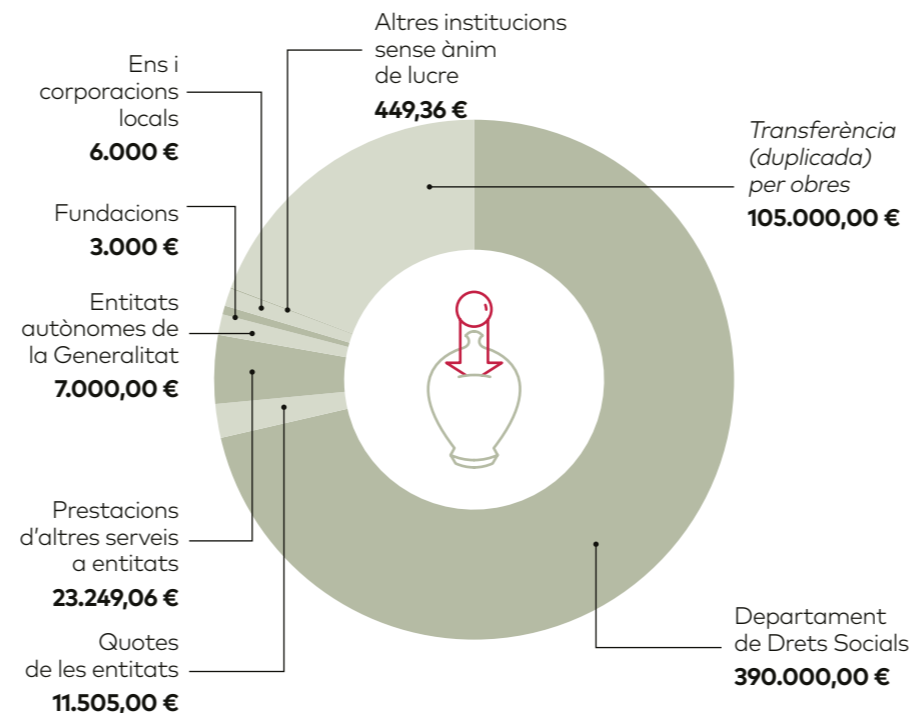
Altres institucions sense ànim de lucre
449,36 €

Ens i corporacions locals
6.000 €

Transferència (duplicada) per obres
105.000,00 €

Fundacions
3.000 €

Entitats autònomes de la Generalitat
7.000,00 €

Prestacions d'altres serveis a entitats
23.249,06 €

Quotes de les entitats
11.505,00 €

Departament de Drets Socials
390.000,00 €